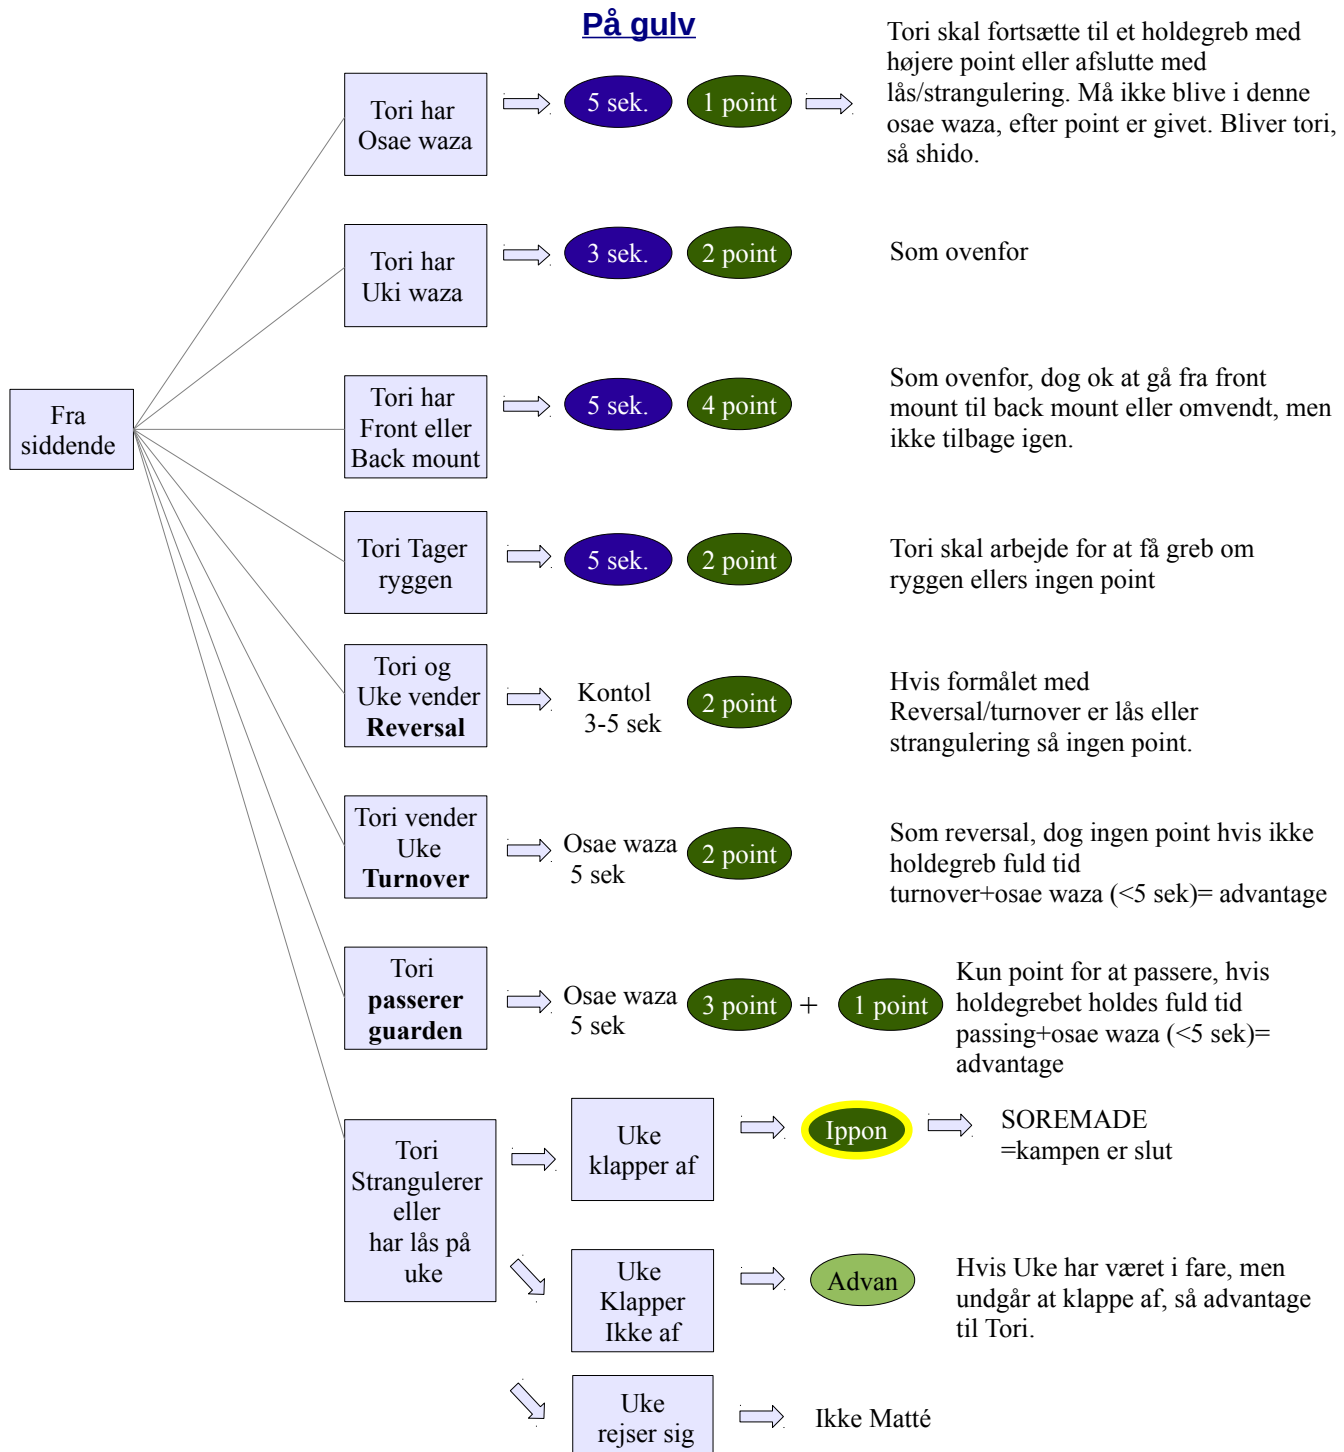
På gulv

Fra siddende

Tori har Osae waza

5 sek.

1 point

Tori skal fortsætte til et holdegreb med højere point eller afslutte med lås/strangulering. Må ikke blive i denne osae waza, efter point er givet. Bliver tori, så shido.

Tori har Uki waza

3 sek.

2 point

Som ovenfor

Tori har Front eller Back mount

5 sek.

4 point

Som ovenfor, dog ok at gå fra front mount til back mount eller omvendt, men ikke tilbage igen.

Tori Tager ryggen

5 sek.

2 point

Tori skal arbejde for at få greb om ryggen ellers ingen point

Tori og Uke vender **Reversal**

Kontol 3-5 sek

2 point

Hvis formålet med Reversal/turnover er lås eller strangulering så ingen point.

Tori vender Uke **Turnover**

Osae waza 5 sek

2 point

Som reversal, dog ingen point hvis ikke holdegreb fuld tid turnover+osae waza (<5 sek)= advantage

Tori **passerer guarden**

Osae waza 5 sek

3 point + 1 point

Kun point for at passere, hvis holdegrebet holdes fuld tid passing+osae waza (<5 sek)= advantage

Tori Strangulerer eller har lås på uke

Uke klapper af

Ippon

SOREMADE =kampen er slut

Uke Klapper Ikke af

Advan

Hvis Uke har været i fare, men undgår at klappe af, så advantage til Tori.

Uke rejser sig

Ikke Matté